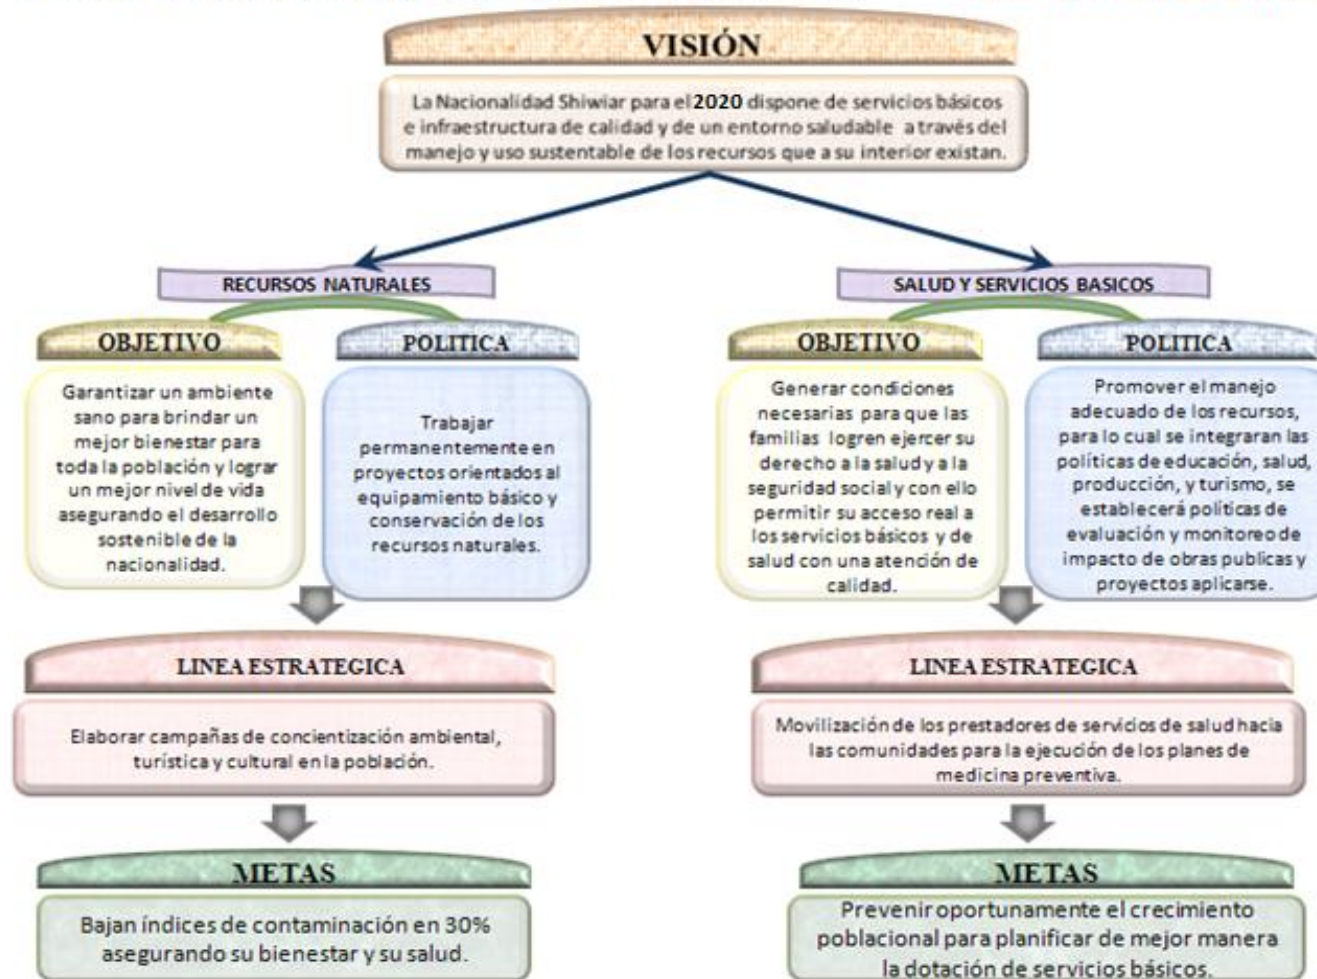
VISIÓN

La Nacionalidad Shiwiar para el 2020 dispone de servicios básicos e infraestructura de calidad y de un entorno saludable a través del manejo y uso sustentable de los recursos que a su interior existan.

RECURSOS NATURALES

OBJETIVO

Garantizar un ambiente sano para brindar un mejor bienestar para toda la población y lograr un mejor nivel de vida asegurando el desarrollo sostenible de la nacionalidad.

POLITICA

Trabajar permanentemente en proyectos orientados al equipamiento básico y conservación de los recursos naturales.

LINEA ESTRATEGICA

Elaborar campañas de concientización ambiental, turística y cultural en la población.

METAS

Bajan índices de contaminación en 30% asegurando su bienestar y su salud.

SALUD Y SERVICIOS BASICOS

OBJETIVO

Generar condiciones necesarias para que las familias logren ejercer su derecho a la salud y a la seguridad social y con ello permitir su acceso real a los servicios básicos y de salud con una atención de calidad.

POLITICA

Promover el manejo adecuado de los recursos, para lo cual se integraran las políticas de educación, salud, producción, y turismo, se establecerá políticas de evaluación y monitoreo de impacto de obras publicas y proyectos aplicarse.

LINEA ESTRATEGICA

Movilización de los prestadores de servicios de salud hacia las comunidades para la ejecución de los planes de medicina preventiva.

METAS

Prevenir oportunamente el crecimiento poblacional para planificar de mejor manera la dotación de servicios básicos.